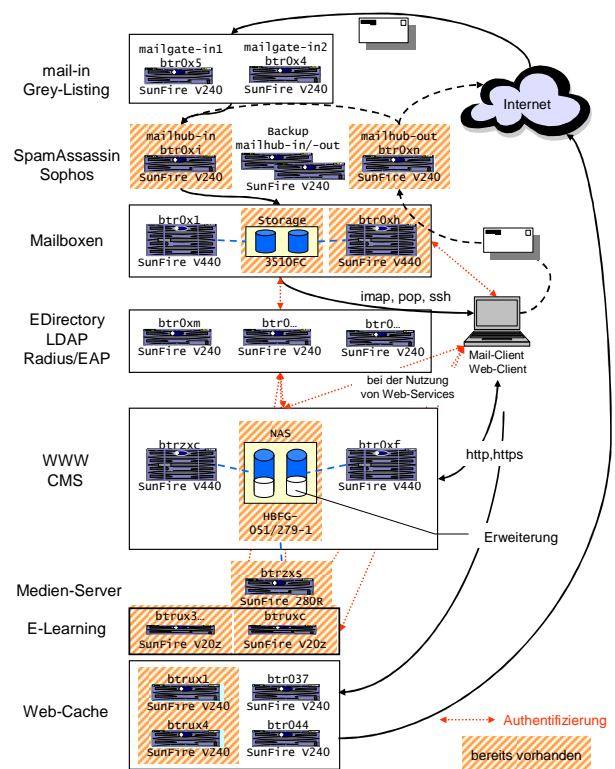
mail-in
Grey-Listing

mailgate-in1
btr0x5
SunFire V240

mailgate-in2
btr0x4
SunFire V240

Internet

SpamAssassin
Sophos

mailhub-in
btr0xi
SunFire V240

Backup
mailhub-in/-out
SunFire V240

mailhub-out
btr0xn
SunFire V240

Mailboxen

btr0x1
SunFire V440

Storage
3510FC

btr0xh
SunFire V440

imap, pop, ssh

EDirectory
LDAP
Radius/EAP

btr0xm
SunFire V240

btr0…
SunFire V240

btr0…
SunFire V240

Mail-Client
Web-Client

bei der Nutzung
von Web-Services

WWW
CMS

btrzxc
SunFire V440

NAS
HBFG-
051/279-1

btr0xf
SunFire V440

http,https

Erweiterung

Medien-Server

btrzxs
SunFire 280R

E-Learning

btrux3…
SunFire V20z

btruxc
SunFire V20z

Web-Cache

btrux1
SunFire V240

btrux4
SunFire V240

btr037
SunFire V240

btr044
SunFire V240

Authentifizierung

bereits vorhanden